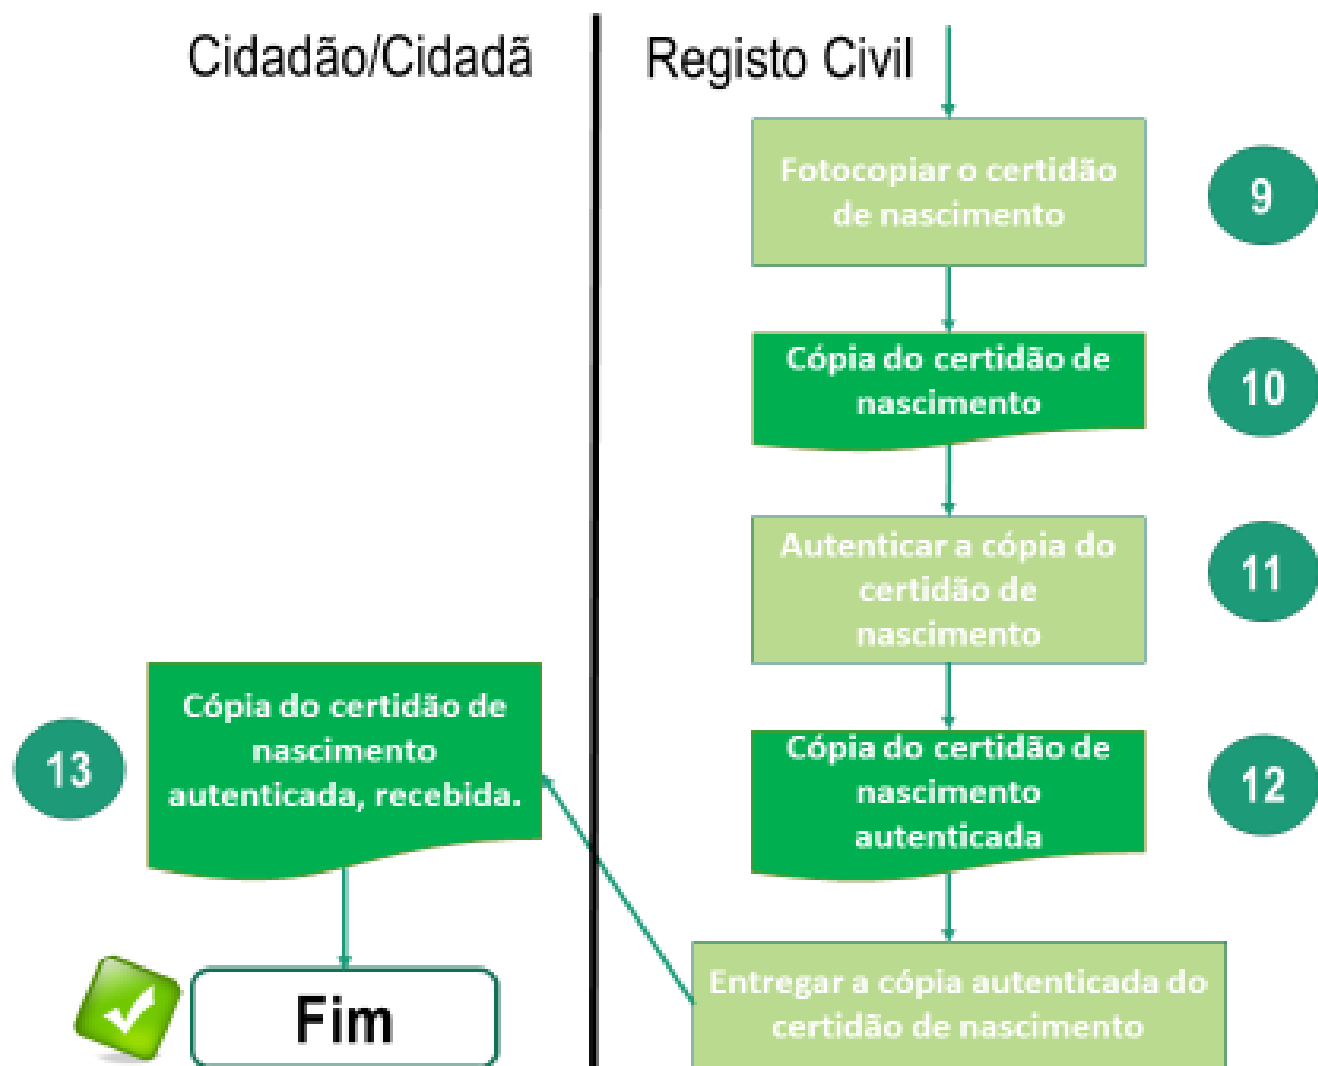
Cidadão/Cidadã

Registo Civil

Fotocopiar o certidão de nascimento

9

Cópia do certidão de nascimento

10

Autenticar a cópia do certidão de nascimento

11

Cópia do certidão de nascimento autenticada

12

Entregar a cópia autenticada do certidão de nascimento

13

Cópia do certidão de nascimento autenticada, recebida.

Fim